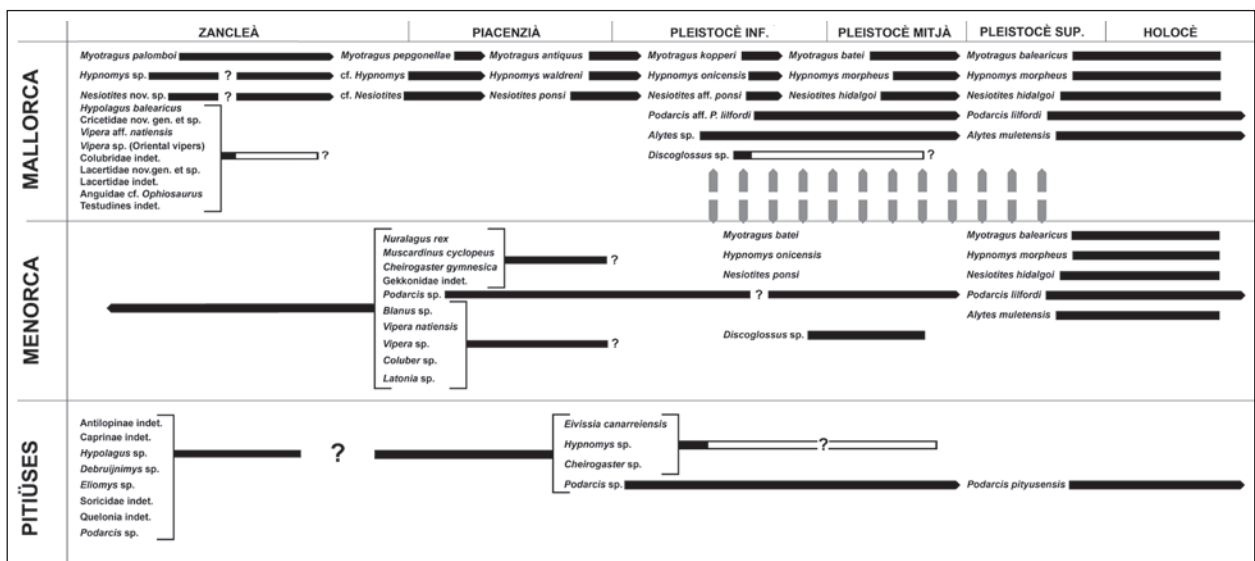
ZANCLEÀ | PIACENZIÀ | PLEISTOCÈ INF. | PLEISTOCÈ MITJÀ | PLEISTOCÈ SUP. | HOLOCÈ

MALLORCA

Myotragus palomboi
Myotragus pepgonellae
Myotragus antiquus
Myotragus kopperi
Myotragus batei
Myotragus balearicus

Hypnomys sp. ?
cf. Hypnomys
Hypnomys waldreni
Hypnomys onicensis
Hypnomys morpheus
Hypnomys morpheus

Nesiotites nov. sp. ?
cf. Nesiotites
Nesiotites ponsi
Nesiotites aff. ponsi
Nesiotites hidalgoi
Nesiotites hidalgoi

Hypolagus balearicus
Cricetidae nov. gen. et sp.
Vipera aff. natiensis
Vipera sp. (Oriental vipers)
Colubridae indet.
Lacertidae nov.gen. et sp.
Lacertidae indet.
Anguidae cf. Ophiosaurus
Testudines indet.
?

Podarcis aff. P. lilfordi
Podarcis lilfordi
Alytes sp.
Alytes muletensis
Discoglossus sp. ?

MENORCA

Nuralagus rex
Muscardinus cyclopeus
Cheirogaster gymnesica
Gekkonidae indet.
?

Myotragus batei
Hypnomys onicensis
Nesiotites ponsi

Myotragus balearicus
Hypnomys morpheus
Nesiotites hidalgoi

Podarcis sp. ?
Podarcis lilfordi
Alytes muletensis

Blanus sp.
Vipera natiensis
Vipera sp.
Coluber sp.
Latonia sp.
?

Discoglossus sp.

PITIÜSES

Antilopinae indet.
Caprinae indet.
Hypolagus sp.
Debruijnimys sp.
Eliomys sp.
Soricidae indet.
Quelonia indet.
Podarcis sp.
?

Eivissia canarreiensis
Hypnomys sp. ?
Cheirogaster sp.
Podarcis sp.
Podarcis pityusensis